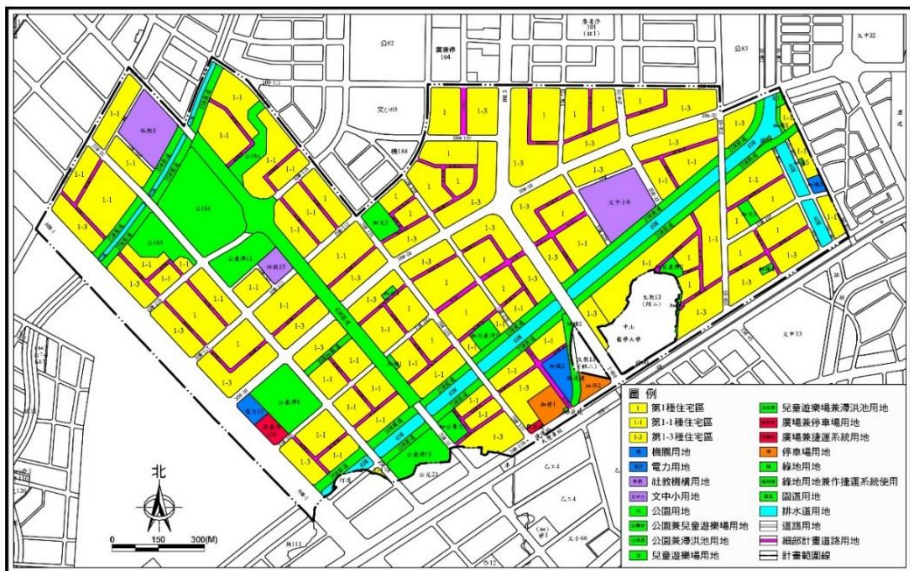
公82
園道停
164
文(小)65
機188
公83
文中小8
機181
公101
中山
醫學大學
文中33
公(兒)21

圖例
1 第1種住宅區
1-1 第1-1種住宅區
1-3 第1-3種住宅區
機關用地
電力用地
社教機構用地
文中小用地
公園用地
公園兼兒童遊樂場用地
公園兼滯洪池用地
兒童遊樂場用地
兒童遊樂場兼滯洪池用地
廣場兼停車場用地
廣場兼捷運系統用地
停車場用地
綠地用地
綠地用地兼作捷運系統使用
園道用地
排水道用地
道路用地
細部計畫道路用地
計畫範圍線

北
0 150 300(M)